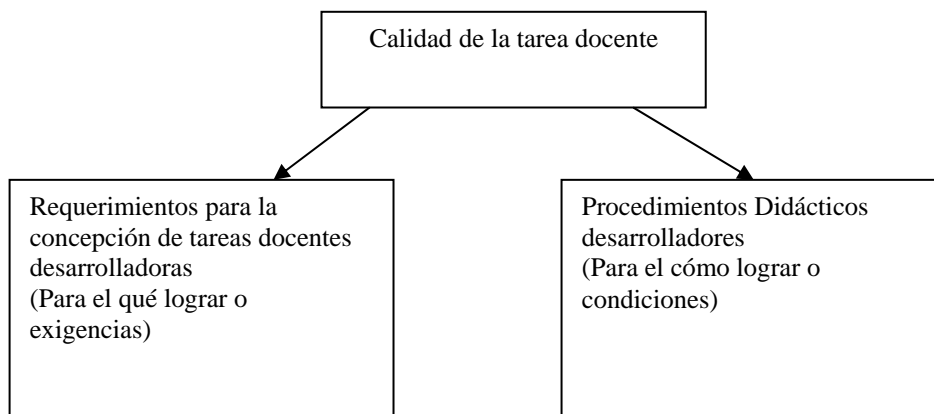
Calidad de la tarea docente

Requerimientos para la concepción de tareas docentes desarrolladoras
(Para el qué lograr o exigencias)

Procedimientos Didácticos desarrolladores
(Para el cómo lograr o condiciones)